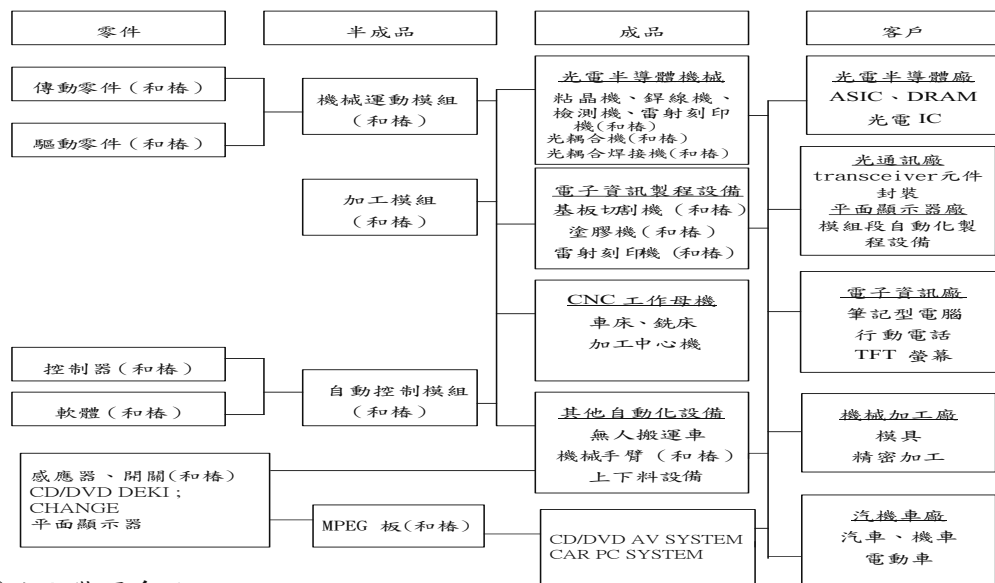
零件

半成品

成品

客戶

傳動零件（和椿）

驅動零件（和椿）

機械運動模組（和椿）

加工模組（和椿）

光電半導體機械
粘晶機、銲線機、檢測機、雷射刻印機(和椿)
光耦合機(和椿)
光耦合焊接機(和椿)

電子資訊製程設備
基板切割機（和椿）
塗膠機（和椿）
雷射刻印機（和椿）

CNC 工作母機
車床、銑床
加工中心機

其他自動化設備
無人搬運車
機械手臂（和椿）
上下料設備

光電半導體廠
ASIC、DRAM
光電 IC

光通訊廠
transceiver元件封裝
平面顯示器廠
模組段自動化製程設備

電子資訊廠
筆記型電腦
行動電話
TFT 螢幕

機械加工廠
模具
精密加工

汽機車廠
汽車、機車
電動車

控制器（和椿）

軟體（和椿）

自動控制模組（和椿）

感應器、開關(和椿)
CD/DVD DEKI；CHANGE
平面顯示器

MPEG 板(和椿)

CD/DVD AV SYSTEM
CAR PC SYSTEM